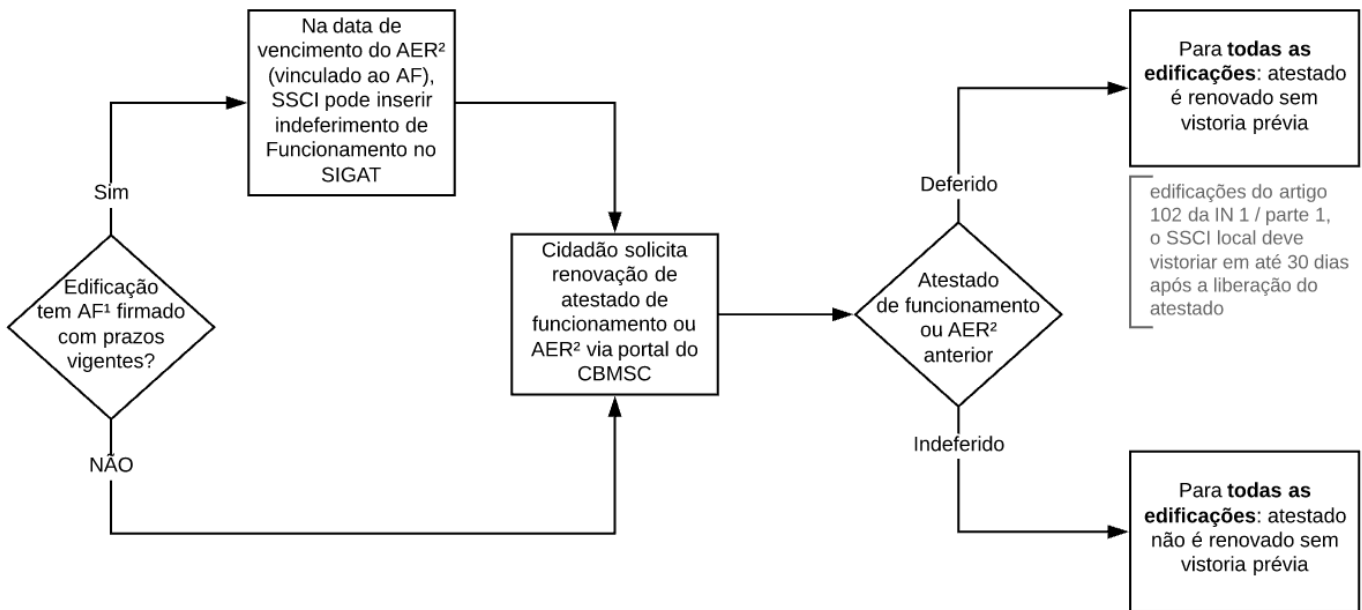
Na data de vencimento do AER² (vinculado ao AF), SSCI pode inserir indeferimento de Funcionamento no SIGAT

Sim

Edificação tem AF¹ firmado com prazos vigentes?

NÃO

Cidadão solicita renovação de atestado de funcionamento ou AER² via portal do CBMSC

Atestado de funcionamento ou AER² anterior

Deferido

Para **todas as edificações**: atestado é renovado sem vistoria prévia

edificações do artigo 102 da IN 1 / parte 1, o SSCI local deve vistoriar em até 30 dias após a liberação do atestado

Indeferido

Para **todas as edificações**: atestado não é renovado sem vistoria prévia